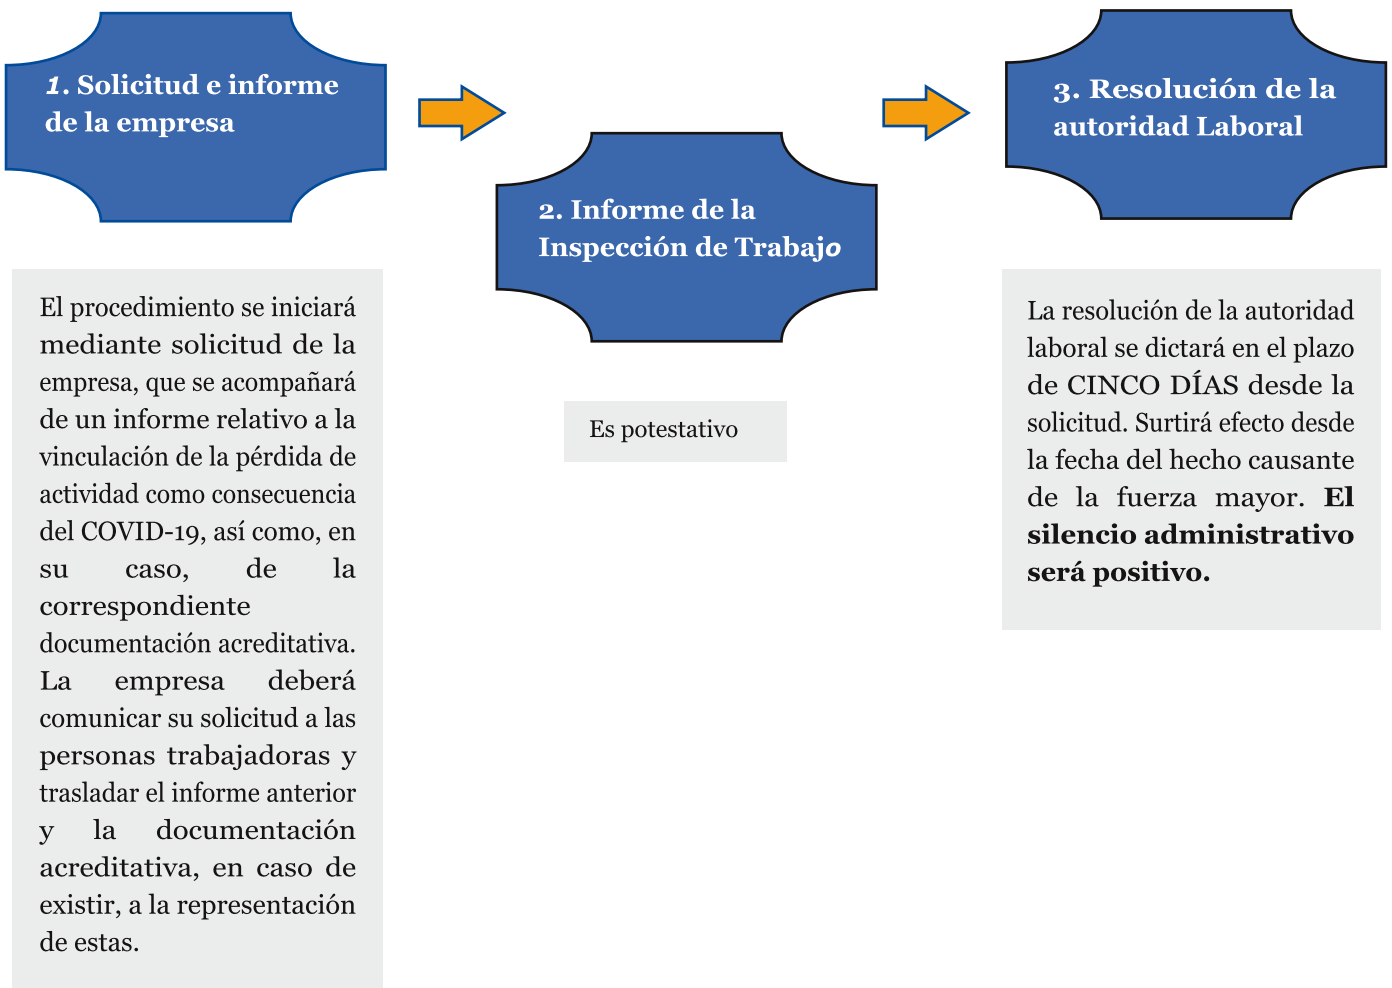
1. Solicitud e informe de la empresa

2. Informe de la Inspección de Trabajo

3. Resolución de la autoridad Laboral

El procedimiento se iniciará mediante solicitud de la empresa, que se acompañará de un informe relativo a la vinculación de la pérdida de actividad como consecuencia del COVID-19, así como, en su caso, de la correspondiente documentación acreditativa. La empresa deberá comunicar su solicitud a las personas trabajadoras y trasladar el informe anterior y la documentación acreditativa, en caso de existir, a la representación de estas.

Es potestativo

La resolución de la autoridad laboral se dictará en el plazo de CINCO DÍAS desde la solicitud. Surtirá efecto desde la fecha del hecho causante de la fuerza mayor. **El silencio administrativo será positivo.**